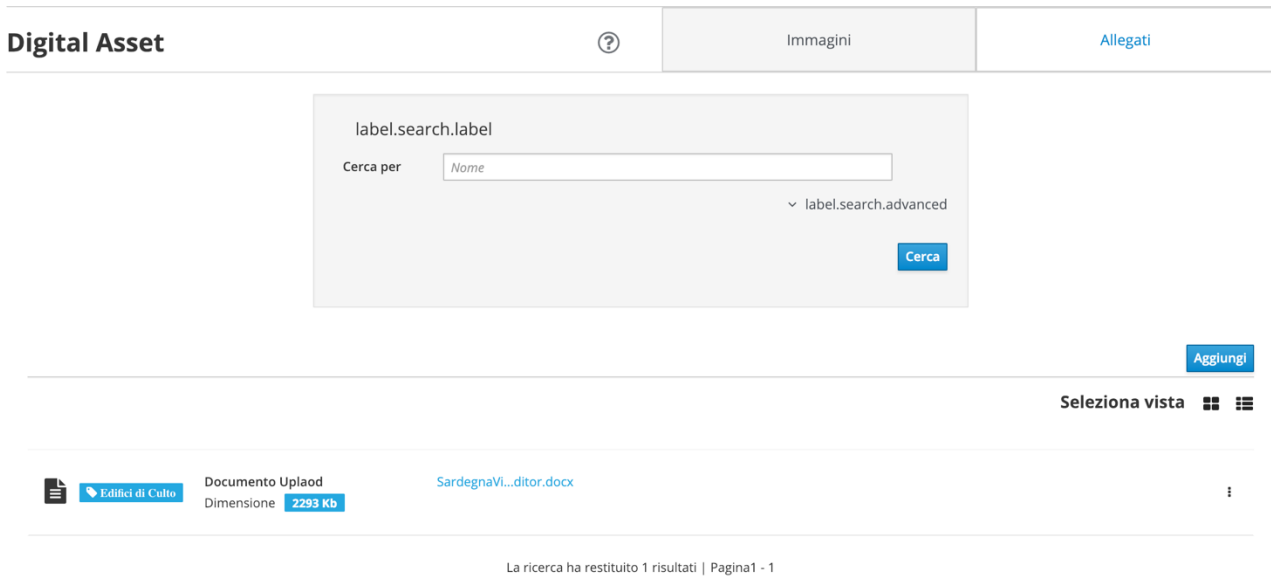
Digital Asset

Immagini

Allegati

label.search.label

Cerca per

Nome

label.search.advanced

Cerca

Aggiungi

Seleziona vista

Edifici di Culto

Documento Uplaod

Dimensione 2293 Kb

SardegnaVi...ditor.docx

La ricerca ha restituito 1 risultati | Pagina1 - 1